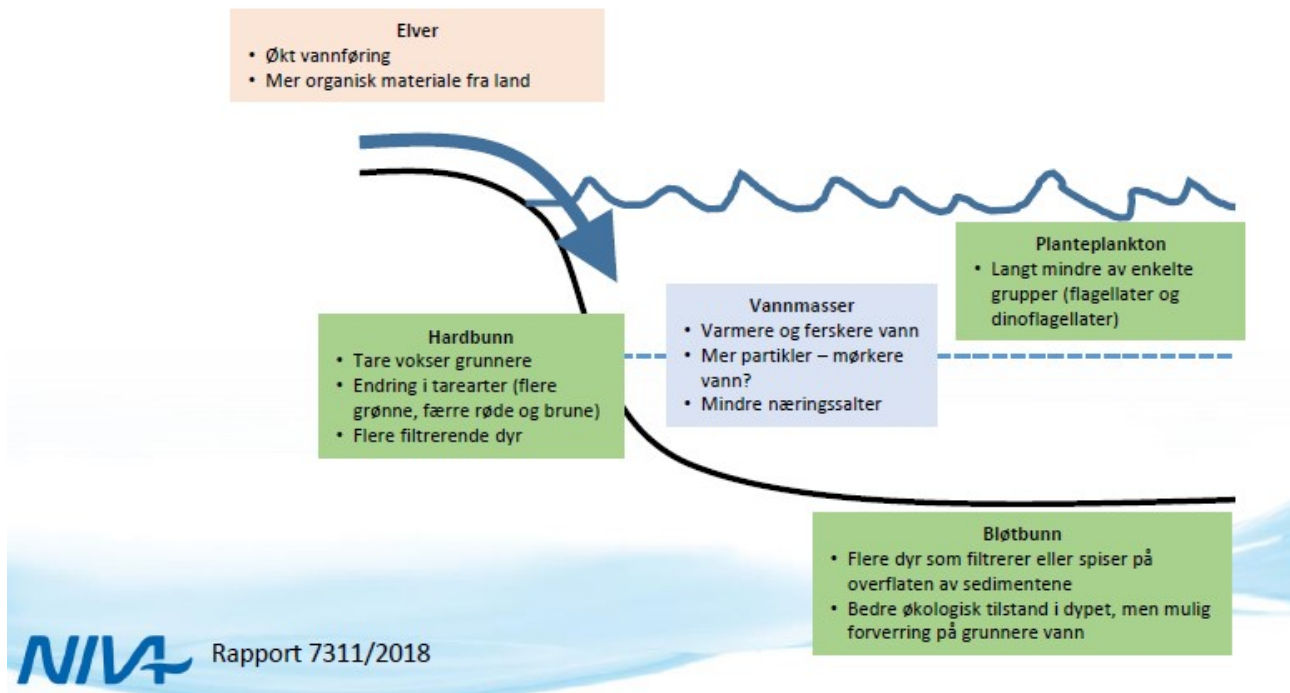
Elver
• Økt vannføring
• Mer organisk materiale fra land

Planteplankton
• Langt mindre av enkelte grupper (flagellater og dinoflagellater)

Vannmasser
• Varmere og ferskere vann
• Mer partikler – mørkere vann?
• Mindre næringssalter

Hardbunn
• Tare vokser grunnere
• Endring i tarearter (flere grønne, færre røde og brune)
• Flere filtrerende dyr

Bløtbunn
• Flere dyr som filtrerer eller spiser på overflaten av sedimentene
• Bedre økologisk tilstand i dypet, men mulig forverring på grunnere vann

NIVA Rapport 7311/2018